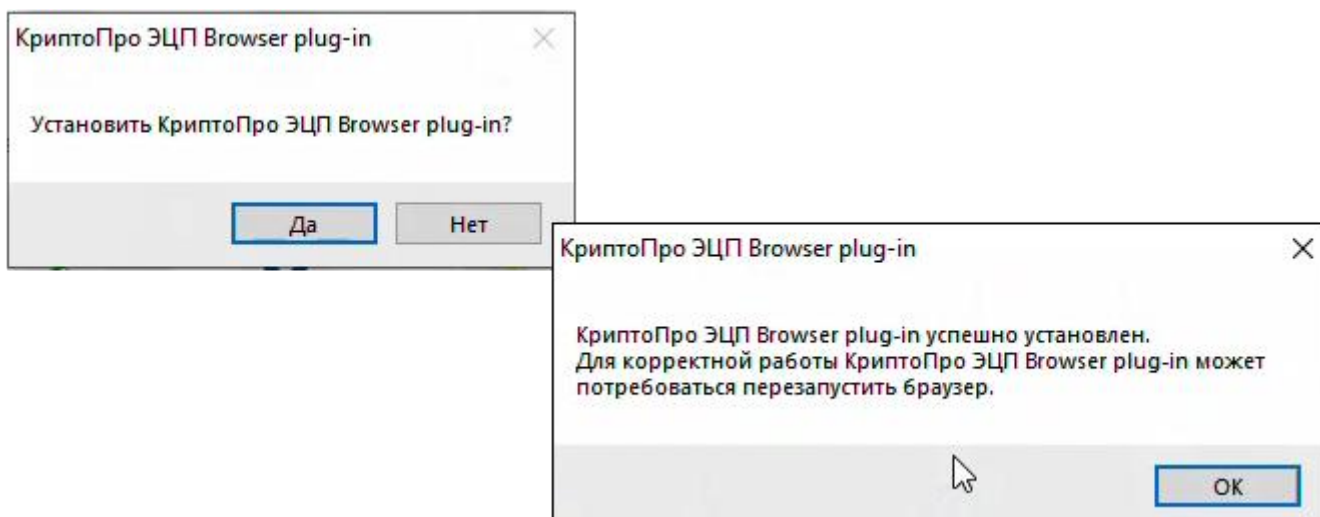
КриптоПро ЭЦП Browser plug-in

Установить КриптоПро ЭЦП Browser plug-in?

Да

Нет

КриптоПро ЭЦП Browser plug-in

КриптоПро ЭЦП Browser plug-in успешно установлен.
Для корректной работы КриптоПро ЭЦП Browser plug-in может потребоваться перезапустить браузер.

OK